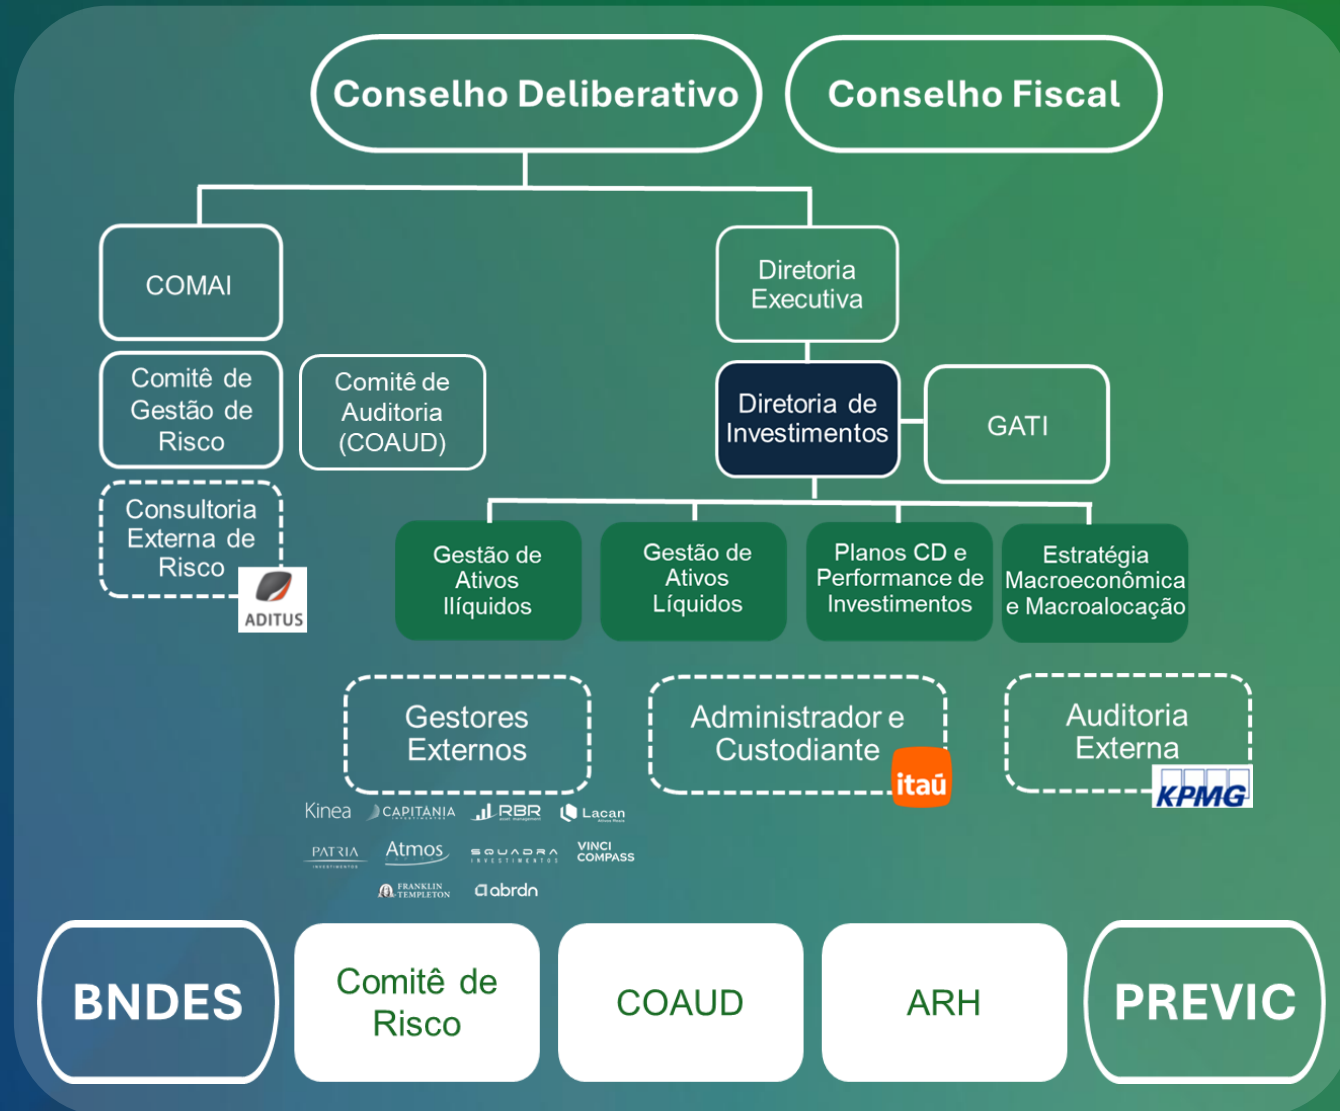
Conselho Deliberativo

Conselho Fiscal

COMAI

Diretoria Executiva

Comitê de Gestão de Risco

Comitê de Auditoria (COAUD)

Diretoria de Investimentos

GATI

Consultoria Externa de Risco

ADITUS

Gestão de Ativos Ilíquidos

Gestão de Ativos Líquidos

Planos CD e Performance de Investimentos

Estratégia Macroeconômica e Macroalocação

Gestores Externos

Administrador e Custodiante

itaú

Auditoria Externa

KPMG

Kinea CAPITÂNIA RBR Lacan

PATRIA Atmos SQUADRA VINCI COMPASS

FRANKLIN TEMPLETON abrdn

BNDES

Comitê de Risco

COAUD

ARH

PREVIC